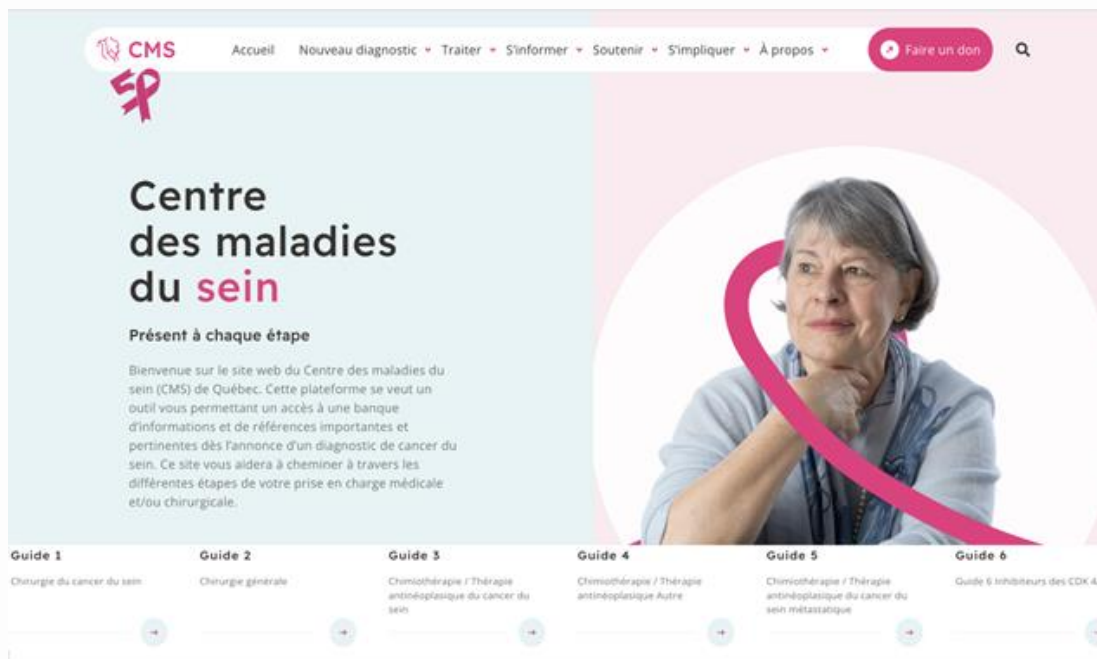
CMS

Accueil Nouveau diagnostic Traiter S'informer Soutenir S'impliquer À propos

Faire un don

Centre des maladies du sein

Présent à chaque étape

Bienvenue sur le site web du Centre des maladies du sein (CMS) de Québec. Cette plateforme se veut un outil vous permettant un accès à une banque d'informations et de références importantes et pertinentes dès l'annonce d'un diagnostic de cancer du sein. Ce site vous aidera à cheminer à travers les différentes étapes de votre prise en charge médicale et/ou chirurgicale.

Guide 1
Chirurgie du cancer du sein

Guide 2
Chirurgie générale

Guide 3
Chimiothérapie / Thérapie antinéoplasique du cancer du sein

Guide 4
Chimiothérapie / Thérapie antinéoplasique Autre

Guide 5
Chimiothérapie / Thérapie antinéoplasique du cancer du sein métastatique

Guide 6
Guide 6 Inhibiteurs des CDK 4